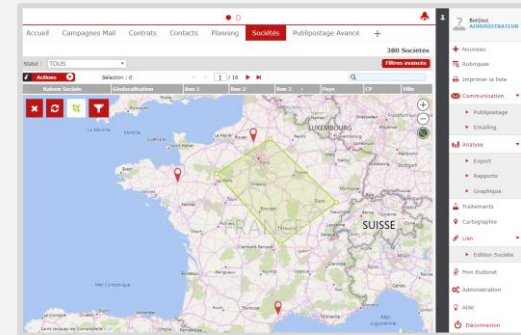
Accueil Campagnes Mail Contrats Contacts Planning Sociétés Publipostage Avancé +

380 Sociétés

Statut : TOUS

Filtres avancés

Actions

Sélection : 0

1 / 16

| Raison Sociale | Géolocalisation | Rue 1 | Rue 2 | Rue 3 | Pays | CP | Ville |
|---|---|---|---|---|---|---|---|

LUXEMBOURG

SUISSE

FRANCE

Bonjour
ADMINISTRATEUR

Nouveau

Rubriques

Imprimer la liste

Communication

Publipostage

Emailing

Analyse

Export

Rapports

Graphique

Traitements

Cartographie

Lien

Edition Société

Mon Eudonet

Administration

Aide

Déconnexion